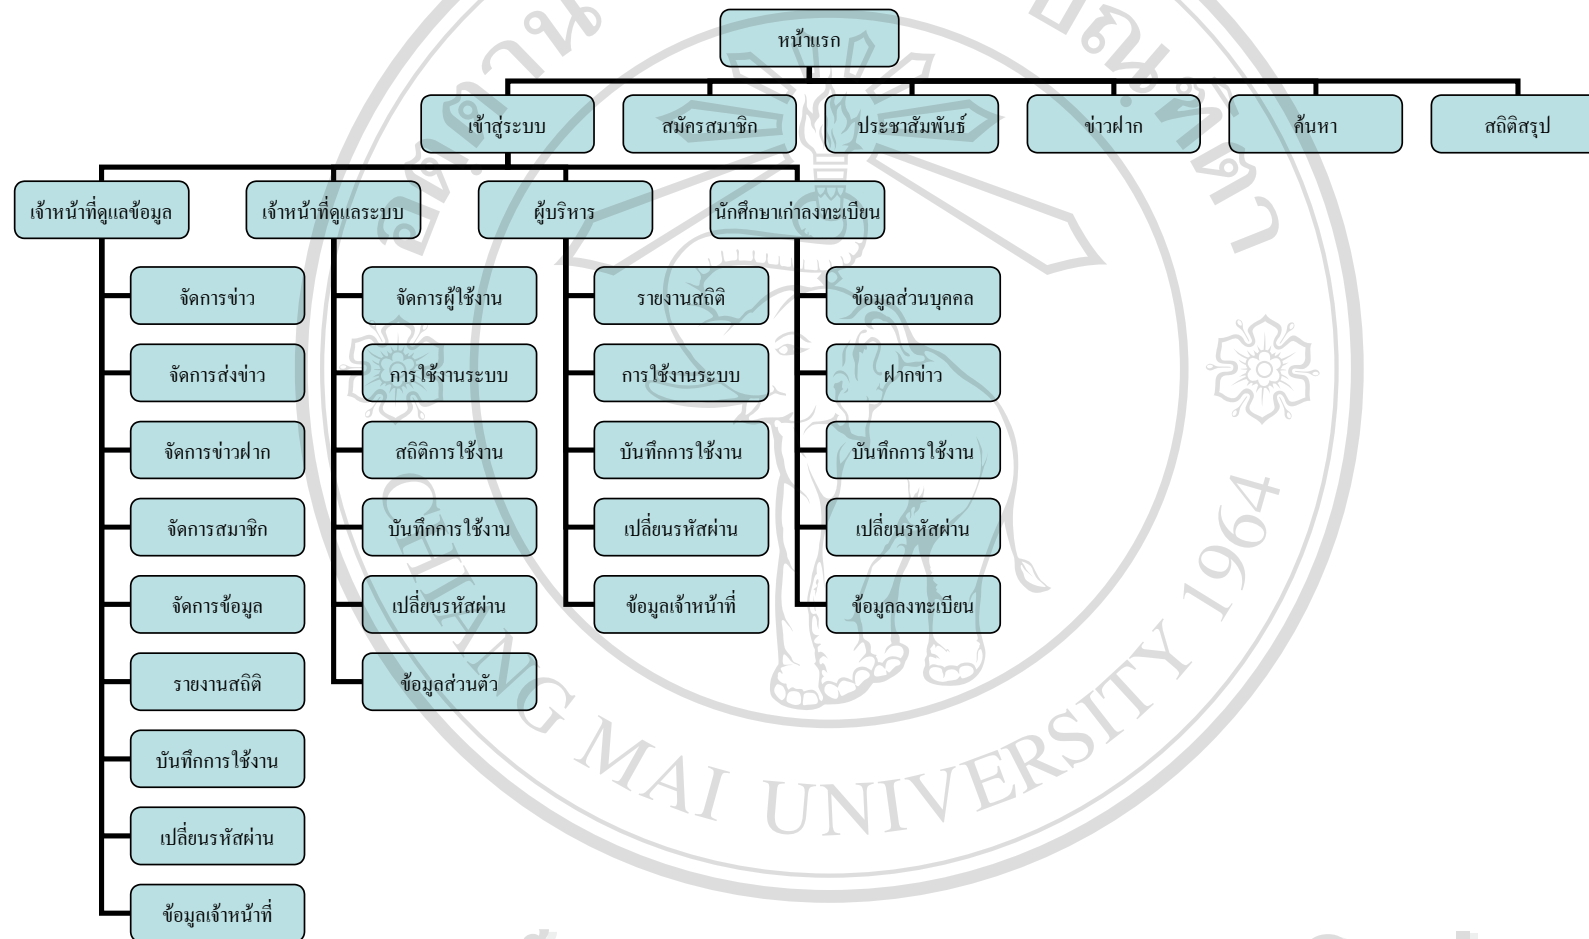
หน้าแรก

เข้าสู่ระบบ
สมัครสมาชิก
ประชาสัมพันธ์
ข่าวฝาก
ค้นหา
สถิติสรุป

เจ้าหน้าที่ดูแลข้อมูล
จัดการข่าว
จัดการส่งข่าว
จัดการข่าวฝาก
จัดการสมาชิก
จัดการข้อมูล
รายงานสถิติ
บันทึกการใช้งาน
เปลี่ยนรหัสผ่าน
ข้อมูลเจ้าหน้าที่

เจ้าหน้าที่ดูแลระบบ
จัดการผู้ใช้งาน
การใช้งานระบบ
สถิติการใช้งาน
บันทึกการใช้งาน
เปลี่ยนรหัสผ่าน
ข้อมูลส่วนตัว

ผู้บริหาร
รายงานสถิติ
การใช้งานระบบ
บันทึกการใช้งาน
เปลี่ยนรหัสผ่าน
ข้อมูลเจ้าหน้าที่

นักศึกษาเก่าลงทะเบียน
ข้อมูลส่วนบุคคล
ฝากข่าว
บันทึกการใช้งาน
เปลี่ยนรหัสผ่าน
ข้อมูลลงทะเบียน

CHIANG MAI UNIVERSITY 1964